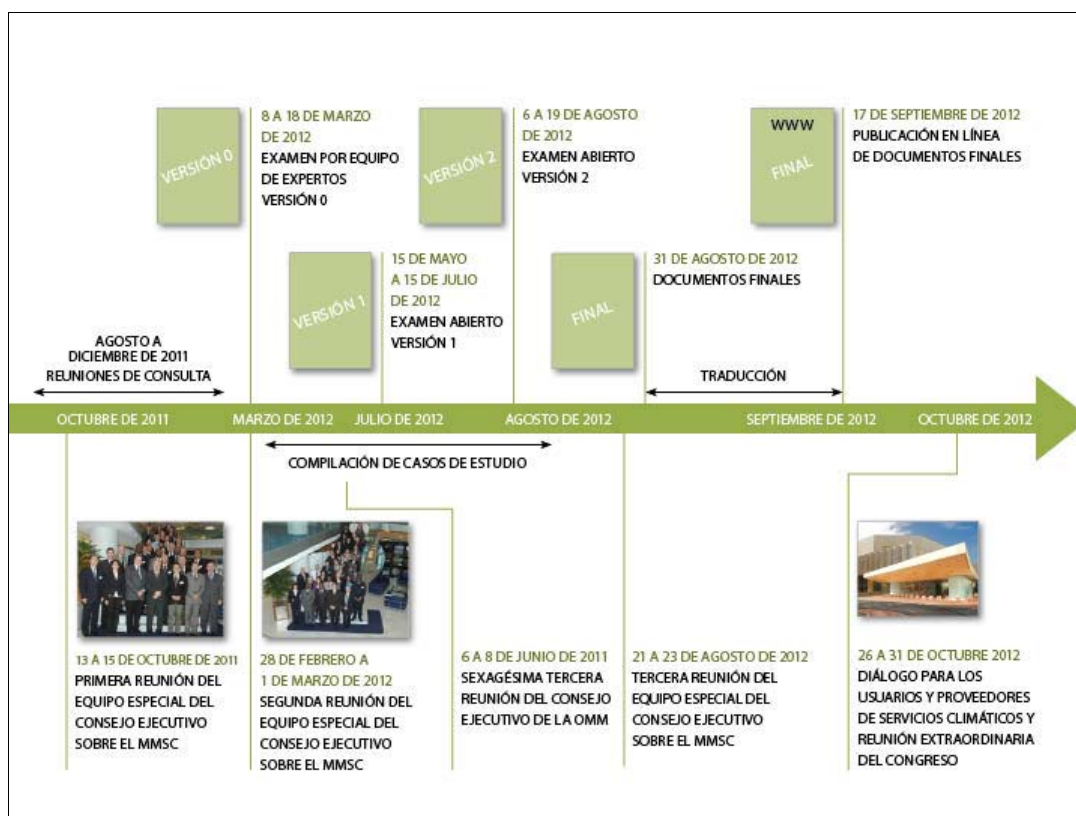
VERSIÓN 0

8 A 18 DE MARZO DE 2012
EXAMEN POR EQUIPO DE EXPERTOS VERSIÓN 0

VERSIÓN 2

6 A 19 DE AGOSTO DE 2012
EXAMEN ABIERTO VERSIÓN 2

WWW
FINAL

17 DE SEPTIEMBRE DE 2012
PUBLICACIÓN EN LÍNEA DE DOCUMENTOS FINALES

VERSIÓN 1

15 DE MAYO A 15 DE JULIO DE 2012
EXAMEN ABIERTO VERSIÓN 1

FINAL

31 DE AGOSTO DE 2012
DOCUMENTOS FINALES

AGOSTO A DICIEMBRE DE 2011
REUNIONES DE CONSULTA

TRADUCCIÓN

OCTUBRE DE 2011
MARZO DE 2012
JULIO DE 2012
AGOSTO DE 2012
SEPTIEMBRE DE 2012
OCTUBRE DE 2012

COMPILACIÓN DE CASOS DE ESTUDIO

13 A 15 DE OCTUBRE DE 2011
PRIMERA REUNIÓN DEL EQUIPO ESPECIAL DEL CONSEJO EJECUTIVO SOBRE EL MMSC

28 DE FEBRERO A 1 DE MARZO DE 2012
SEGUNDA REUNIÓN DEL EQUIPO ESPECIAL DEL CONSEJO EJECUTIVO SOBRE EL MMSC

6 A 8 DE JUNIO DE 2011
SEXAGÉSIMA TERCERA REUNIÓN DEL CONSEJO EJECUTIVO DE LA OMM

21 A 23 DE AGOSTO DE 2012
TERCERA REUNIÓN DEL EQUIPO ESPECIAL DEL CONSEJO EJECUTIVO SOBRE EL MMSC

26 A 31 DE OCTUBRE 2012
DIÁLOGO PARA LOS USUARIOS Y PROVEEDORES DE SERVICIOS CLIMÁTICOS Y REUNIÓN EXTRAORDINARIA DEL CONGRESO